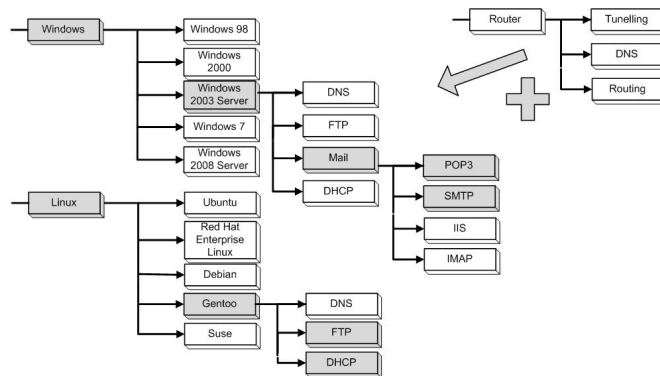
Windows
Windows 98
Windows 2000
Windows 2003 Server
Windows 7
Windows 2008 Server
DNS
FTP
Mail
DHCP
POP3
SMTP
IIS
IMAP
Router
Tunelling
DNS
Routing
Linux
Ubuntu
Red Hat Enterprise Linux
Debian
Gentoo
Suse
DNS
FTP
DHCP